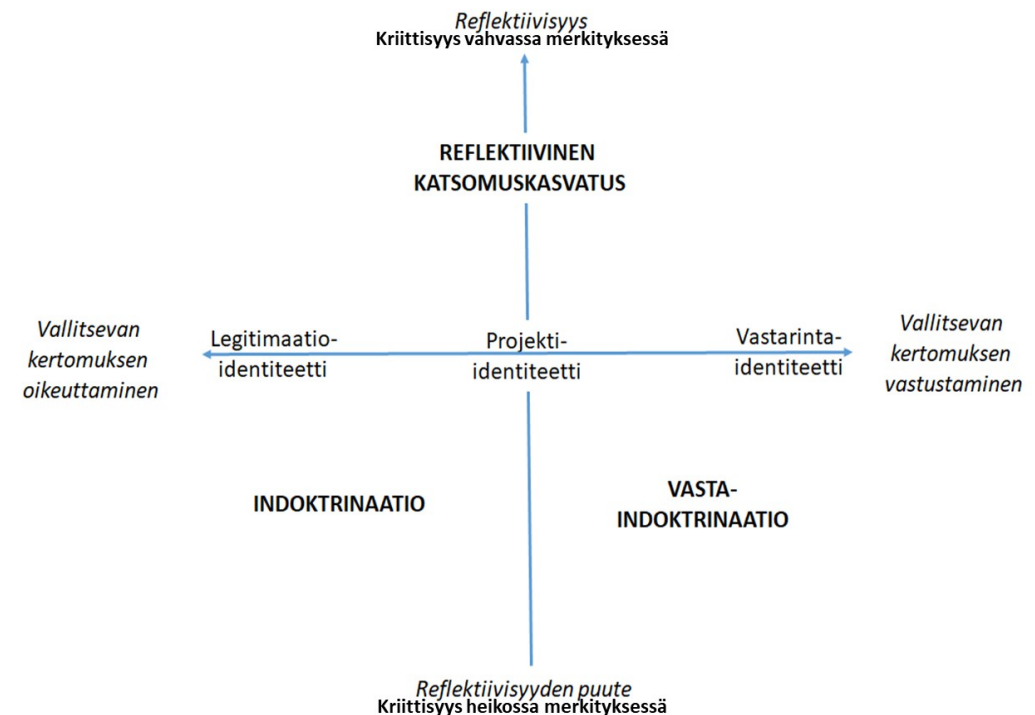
Reflektiivisyys
Kriittisyys vahvassa merkityksessä

REFLEKTIIVINEN KATSOMUSKASVATUS

Vallitsevan kertomuksen oikeuttaminen

Legitimaatio-identiteetti

Projekti-identiteetti

Vastarinta-identiteetti

Vallitsevan kertomuksen vastustaminen

INDOKTRINAATIO

VASTA-INDOKTRINAATIO

Reflektiivisyyden puute
Kriittisyys heikossa merkityksessä